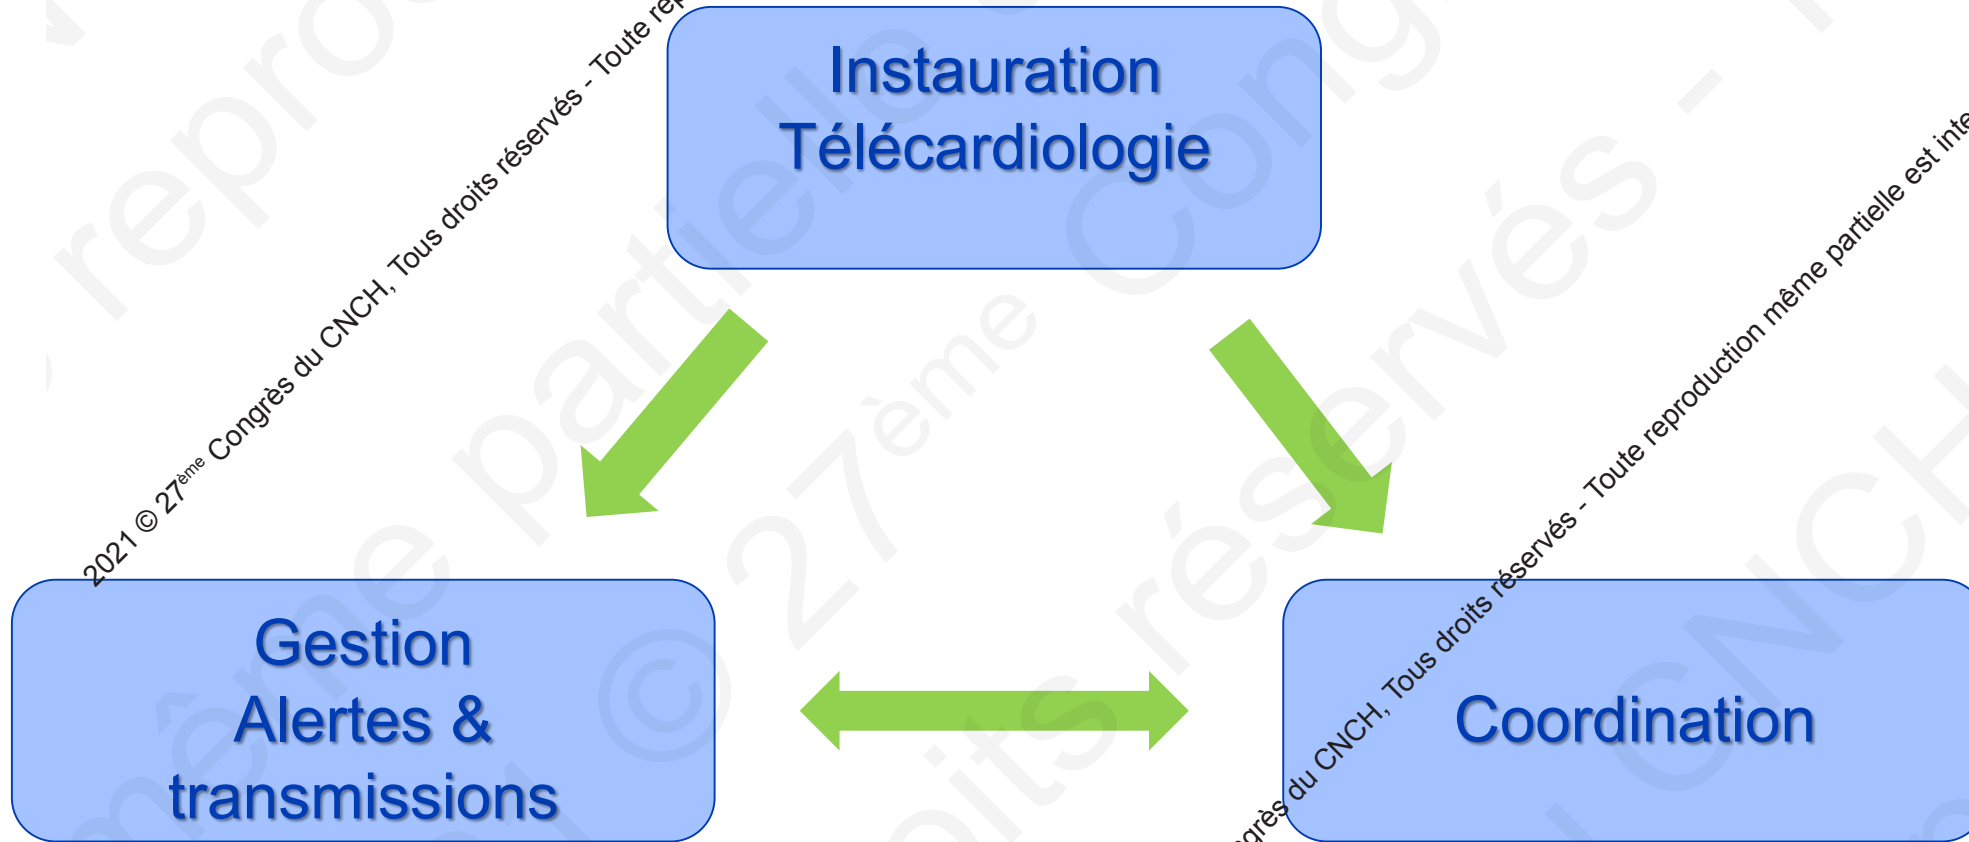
2021 © 27$^{ème}$ Congrès du CNCH, Tous droits réservés - Toute rep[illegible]

Instauration Télécardiologie

Gestion Alertes & transmissions

Coordination

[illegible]grès du CNCH, Tous droits réservés - Toute reproduction même partielle est inte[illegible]